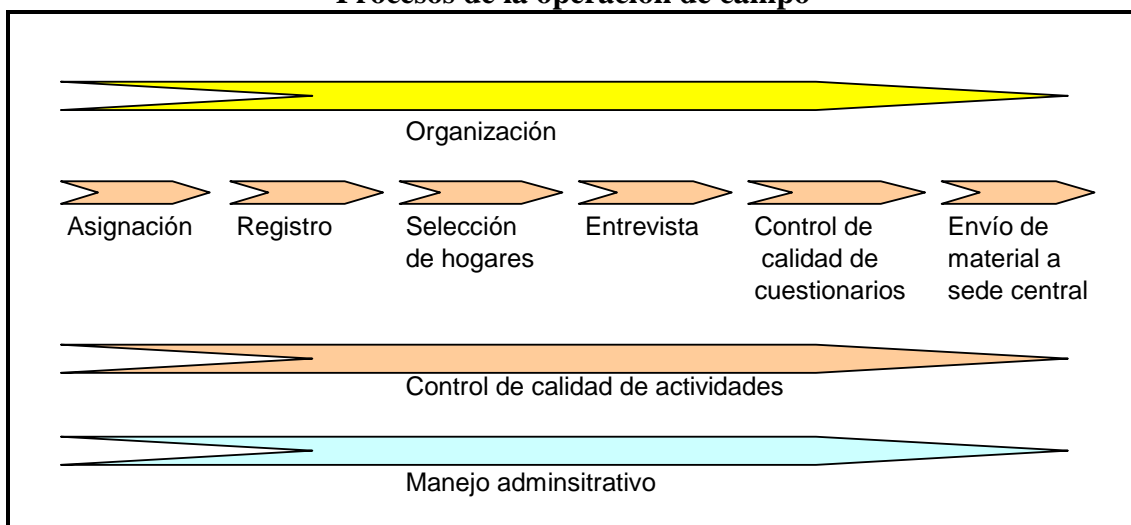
Procesos de la operación de campo

Organización

Asignación

Registro

Selección de hogares

Entrevista

Control de calidad de cuestionarios

Envío de material a sede central

Control de calidad de actividades

Manejo adminsitrativo